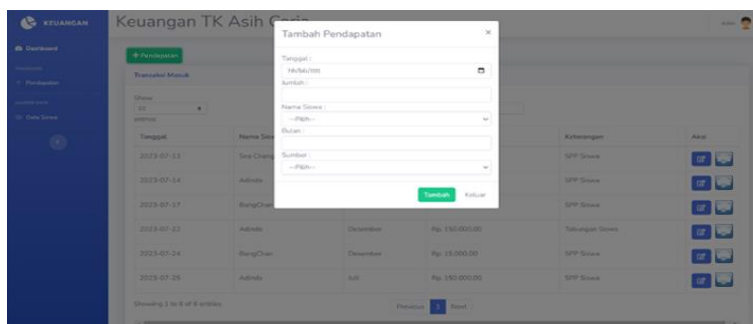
KEUANGAN

Dashboard

Pendapatan

Data Siswa

Keuangan TK Asih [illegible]

+ Pendapatan

Transaksi Masuk

Show 10 entries

| Tanggal | Nama Sis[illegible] | | | Keterangan | Aksi |
|---|---|---|---|---|---|
| 2023-07-13 | Sea Chang | | | SPP Siswa | |
| 2023-07-14 | Adinda | | | SPP Siswa | |
| 2023-07-17 | BangChan | | | SPP Siswa | |
| 2023-07-22 | Adinda | Desember | Rp. 150.000,00 | Tabungan Siswa | |
| 2023-07-24 | BangChan | Desember | Rp. 15.000,00 | SPP Siswa | |
| 2023-07-25 | Adinda | Juli | Rp. 150.000,00 | SPP Siswa | |

Showing 1 to 6 of 6 entries

Previous 1 Next

Tambah Pendapatan

×

Tanggal :

hh/bb/tttt

Jumlah :

Nama Siswa :

--Pilih--

Bulan :

Sumber :

--Pilih--

Tambah

Keluar